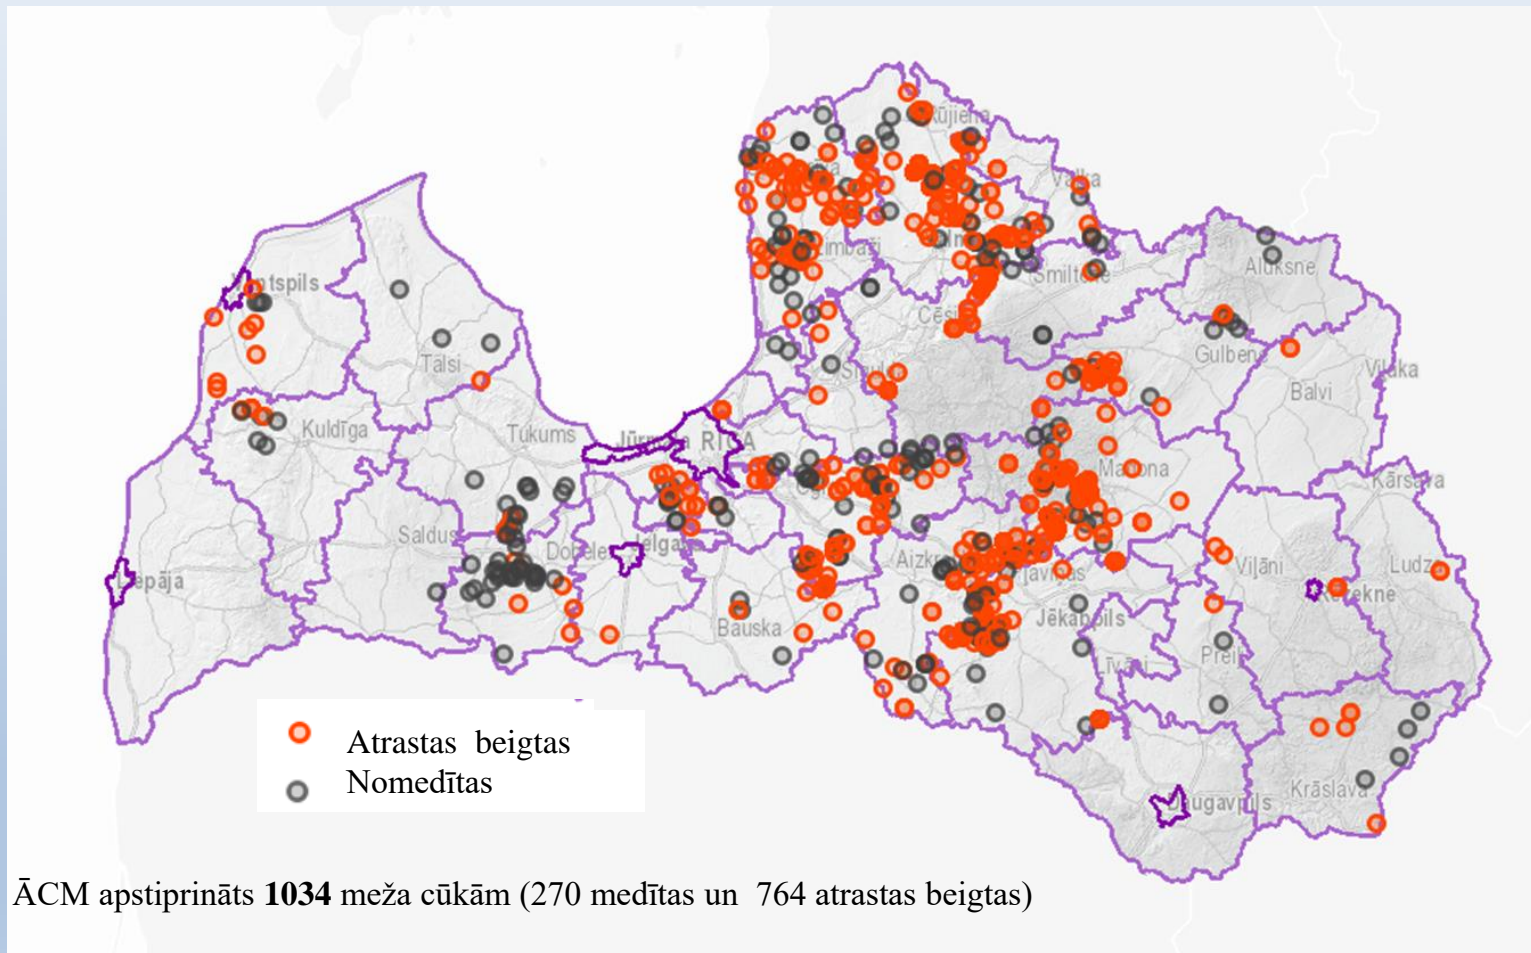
Rūjiena
Valka
Limbaži
Smiltene
Alūksne
Cēsis
Ventspils
Talsi
Gulbene
Sigulda
Balvi
Viļaka
Kuldīga
Tukums
Jūrmala
RĪGA
Madona
Kārsava
Saldus
Dobele
Jelgava
Aizkraukle
Pļaviņas
Viļāni
Ludza
Liepāja
Rēzekne
Bauska
Jēkabpils
Preiļi
Līvāni
Daugavpils
Krāslava

Atrastas beigtas
Nomedītas

ĀCM apstiprināts **1034** meža cūkām (270 medītas un 764 atrastas beigtas)